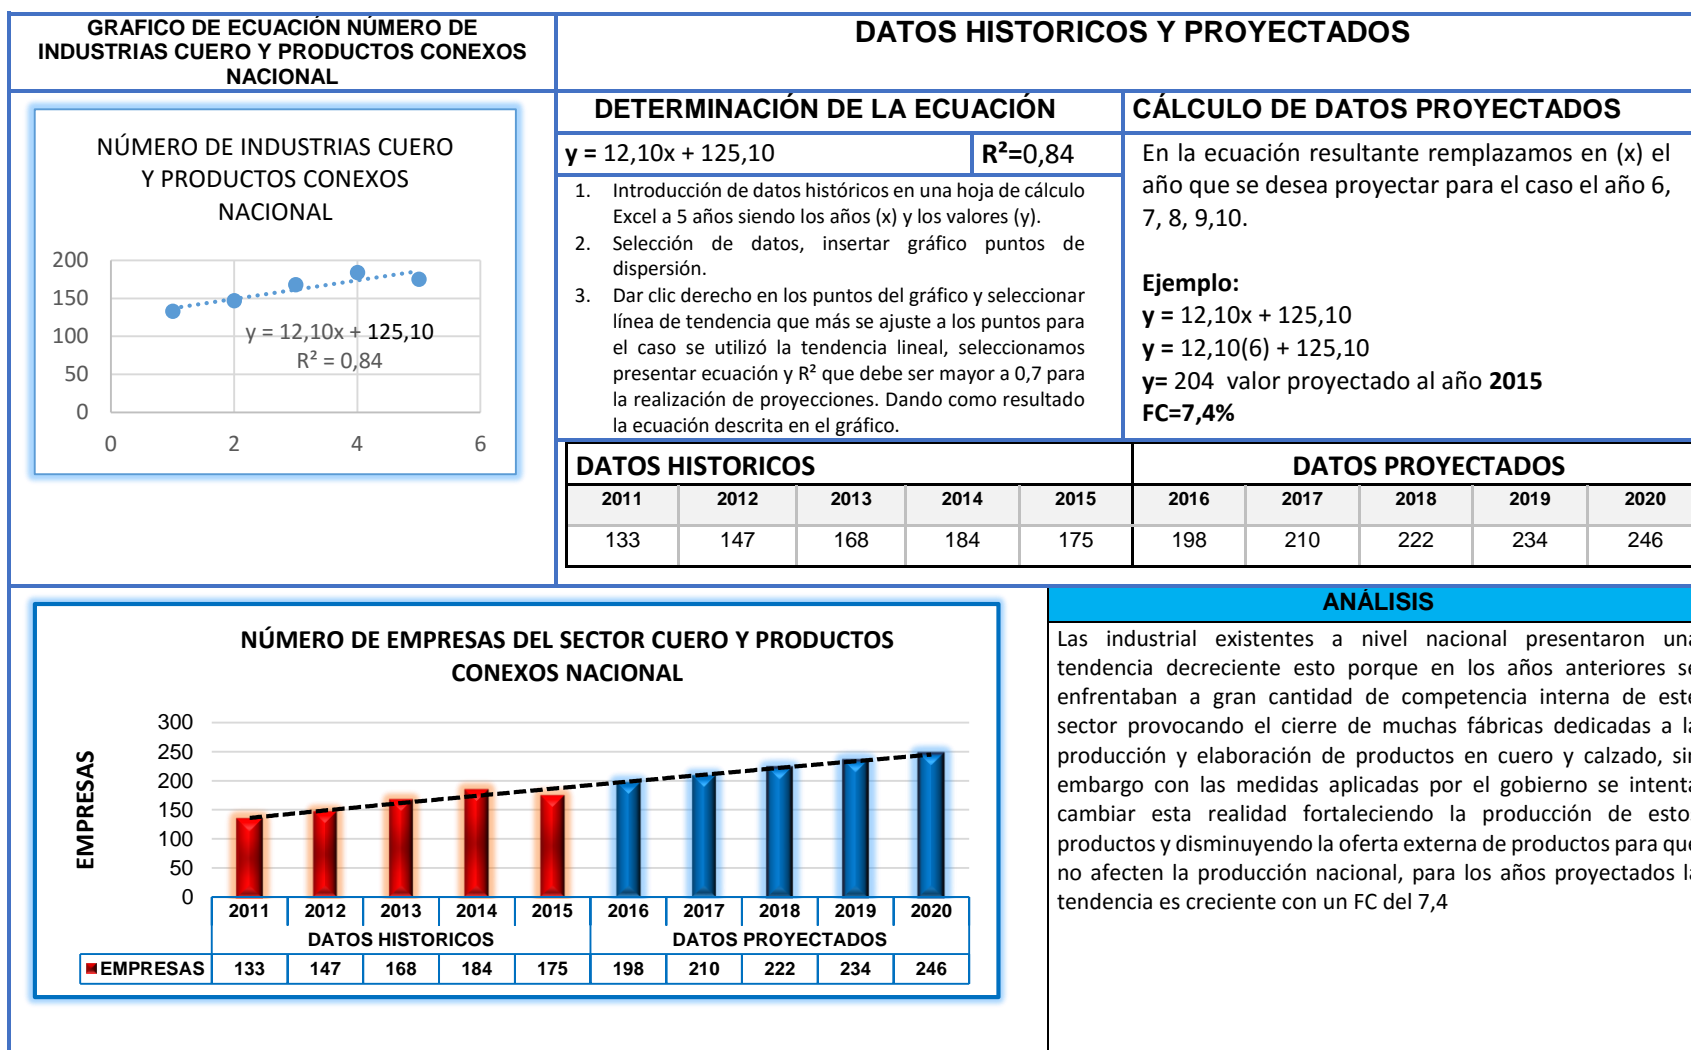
GRAFICO DE ECUACIÓN NÚMERO DE INDUSTRIAS CUERO Y PRODUCTOS CONEXOS NACIONAL

NÚMERO DE INDUSTRIAS CUERO Y PRODUCTOS CONEXOS NACIONAL

200
150
100
50
0
0 2 4 6

y = 12,10x + 125,10
R² = 0,84

DATOS HISTORICOS Y PROYECTADOS

DETERMINACIÓN DE LA ECUACIÓN

y = 12,10x + 125,10 | R²=0,84

1. Introducción de datos históricos en una hoja de cálculo Excel a 5 años siendo los años (x) y los valores (y).
2. Selección de datos, insertar gráfico puntos de dispersión.
3. Dar clic derecho en los puntos del gráfico y seleccionar línea de tendencia que más se ajuste a los puntos para el caso se utilizó la tendencia lineal, seleccionamos presentar ecuación y R² que debe ser mayor a 0,7 para la realización de proyecciones. Dando como resultado la ecuación descrita en el gráfico.

CÁLCULO DE DATOS PROYECTADOS

En la ecuación resultante remplazamos en (x) el año que se desea proyectar para el caso el año 6, 7, 8, 9,10.

Ejemplo:
y = 12,10x + 125,10
y = 12,10(6) + 125,10
y= 204 valor proyectado al año 2015
FC=7,4%

| DATOS HISTORICOS | | | | | DATOS PROYECTADOS | | | | |
|---|---|---|---|---|---|---|---|---|---|
| 2011 | 2012 | 2013 | 2014 | 2015 | 2016 | 2017 | 2018 | 2019 | 2020 |
| 133 | 147 | 168 | 184 | 175 | 198 | 210 | 222 | 234 | 246 |

NÚMERO DE EMPRESAS DEL SECTOR CUERO Y PRODUCTOS CONEXOS NACIONAL

EMPRESAS

300
250
200
150
100
50
0

| | 2011 | 2012 | 2013 | 2014 | 2015 | 2016 | 2017 | 2018 | 2019 | 2020 |
|---|---|---|---|---|---|---|---|---|---|---|
| | DATOS HISTORICOS | | | | | DATOS PROYECTADOS | | | | |
| EMPRESAS | 133 | 147 | 168 | 184 | 175 | 198 | 210 | 222 | 234 | 246 |

ANÁLISIS

Las industrial existentes a nivel nacional presentaron un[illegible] tendencia decreciente esto porque en los años anteriores s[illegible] enfrentaban a gran cantidad de competencia interna de est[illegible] sector provocando el cierre de muchas fábricas dedicadas a l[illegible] producción y elaboración de productos en cuero y calzado, si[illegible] embargo con las medidas aplicadas por el gobierno se intent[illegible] cambiar esta realidad fortaleciendo la producción de esto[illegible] productos y disminuyendo la oferta externa de productos para qu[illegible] no afecten la producción nacional, para los años proyectados l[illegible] tendencia es creciente con un FC del 7,4